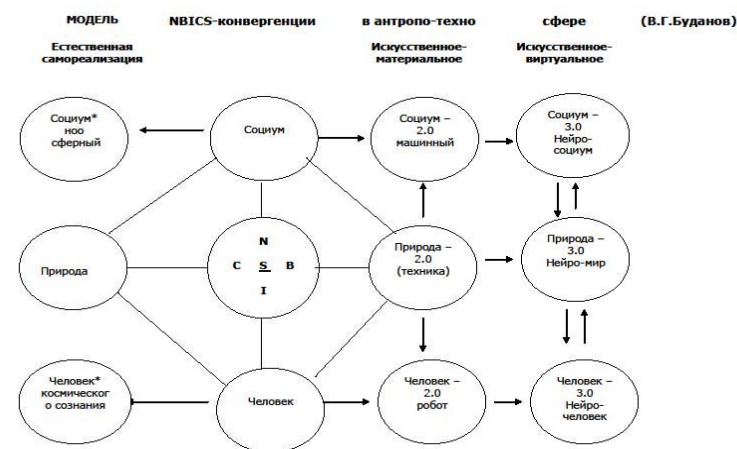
МОДЕЛЬ NBICS-конвергенции в антропо-техно сфере (В.Г.Буданов)

Естественная самореализация

Искусственное-материальное

Искусственное-виртуальное

Социум* ноо сферный

Социум

Социум – 2.0 машинный

Социум – 3.0 Нейро-социум

Природа

N
C S B
I

Природа – 2.0 (техника)

Природа – 3.0 Нейро-мир

Человек* космическог о сознания

Человек

Человек – 2.0 робот

Человек – 3.0 Нейро-человек